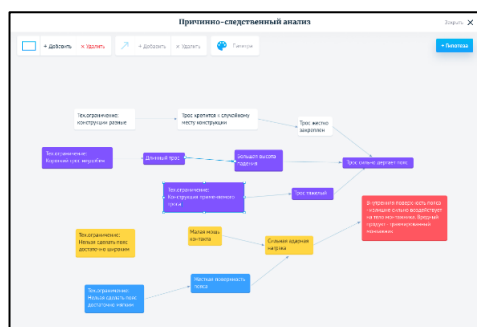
Причинно-следственный анализ

Закрыть

+ Добавить
× Удалить
+ Добавить
× Удалить
Палитра

+ Гипотеза

Тех.ограничение: конструкции размер

Трос крепится к слуховому месту конструкции

Трос жестко закреплен

Тех.ограничение: Короткий трос закреплён

Длинный трос

Большая высота подъема

Трос сильно держит груз

Тех.ограничение: Конструкция трубчатого каркаса

Трос жесткий

Тех.ограничение: Нельзя сделать трос достаточно широким

Малая мощь контакта

Сильное давление натяга

В деформате подорожания поверх, хоть полоса - холодное сильно воздействует на тело под тканью. Хрупкий продукт - травмированный механизм

Тех.ограничение: Нельзя сделать трос достаточно мягким

Жесткая поверхность троса